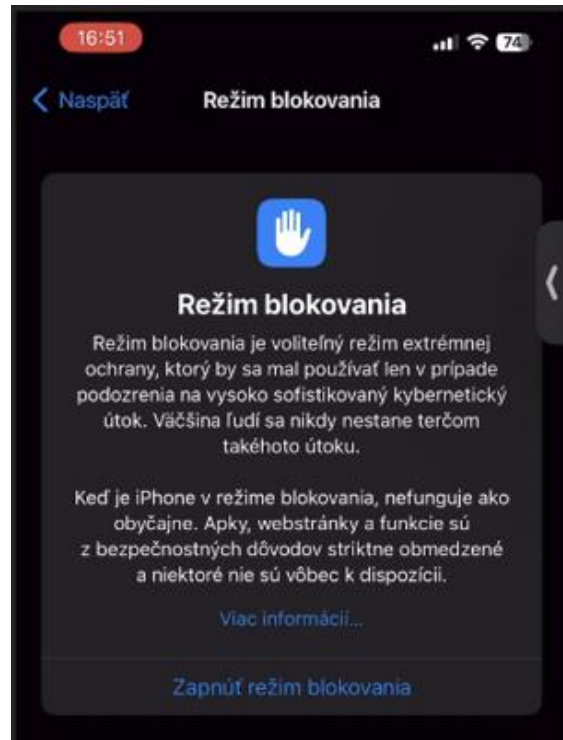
16:51

74

Naspäť

Režim blokovania

Režim blokovania

Režim blokovania je voliteľný režim extrémnej ochrany, ktorý by sa mal používať len v prípade podozrenia na vysoko sofistikovaný kybernetický útok. Väčšina ľudí sa nikdy nestane terčom takéhoto útoku.

Keď je iPhone v režime blokovania, nefunguje ako obyčajne. Apky, webstránky a funkcie sú z bezpečnostných dôvodov striktne obmedzené a niektoré nie sú vôbec k dispozícii.

Viac informácií...

Zapnúť režim blokovania